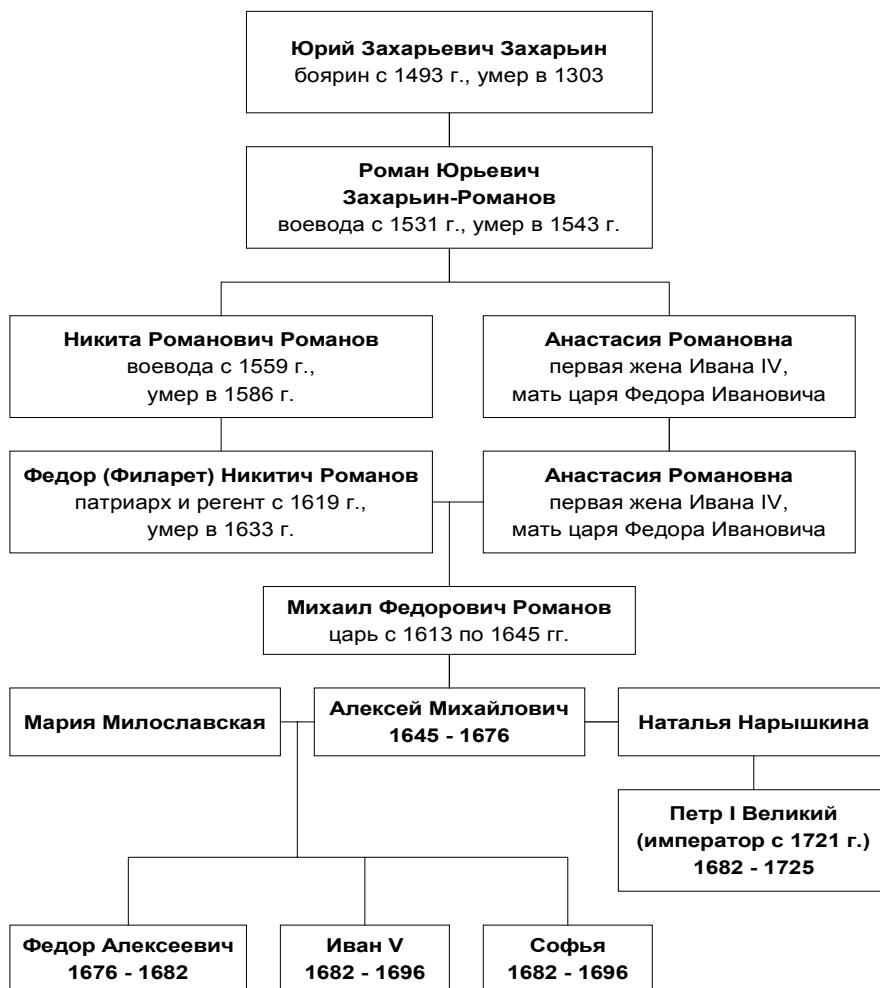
Юрий Захарьевич Захарьин
боярин с 1493 г., умер в 1303

Роман Юрьевич
Захарьин-Романов
воевода с 1531 г., умер в 1543 г.

Никита Романович Романов
воевода с 1559 г.,
умер в 1586 г.

Анастасия Романовна
первая жена Ивана IV,
мать царя Федора Ивановича

Федор (Филарет) Никитич Романов
патриарх и регент с 1619 г.,
умер в 1633 г.

Анастасия Романовна
первая жена Ивана IV,
мать царя Федора Ивановича

Михаил Федорович Романов
царь с 1613 по 1645 гг.

Мария Милославская

Алексей Михайлович
1645 - 1676

Наталья Нарышкина

Петр I Великий
(император с 1721 г.)
1682 - 1725

Федор Алексеевич
1676 - 1682

Иван V
1682 - 1696

Софья
1682 - 1696